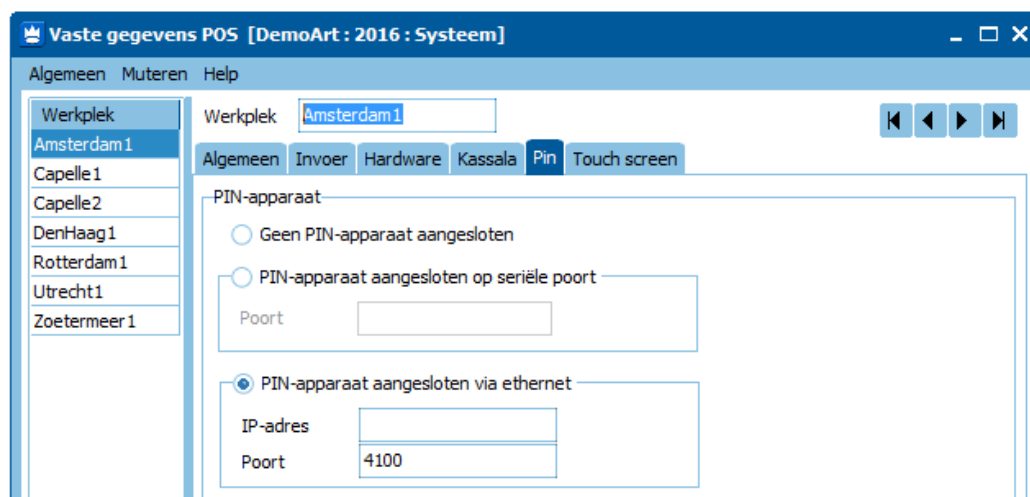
Vaste gegevens POS [DemoArt : 2016 : Systeem]

Algemeen Muteren Help

| Werkplek |
|---|
| Amsterdam1 |
| Capelle1 |
| Capelle2 |
| DenHaag1 |
| Rotterdam1 |
| Utrecht1 |
| Zoetermeer1 |

Werkplek Amsterdam1

Algemeen Invoer Hardware Kassala Pin Touch screen

PIN-apparaat

Geen PIN-apparaat aangesloten

PIN-apparaat aangesloten op seriële poort

Poort

PIN-apparaat aangesloten via ethernet

IP-adres

Poort 4100